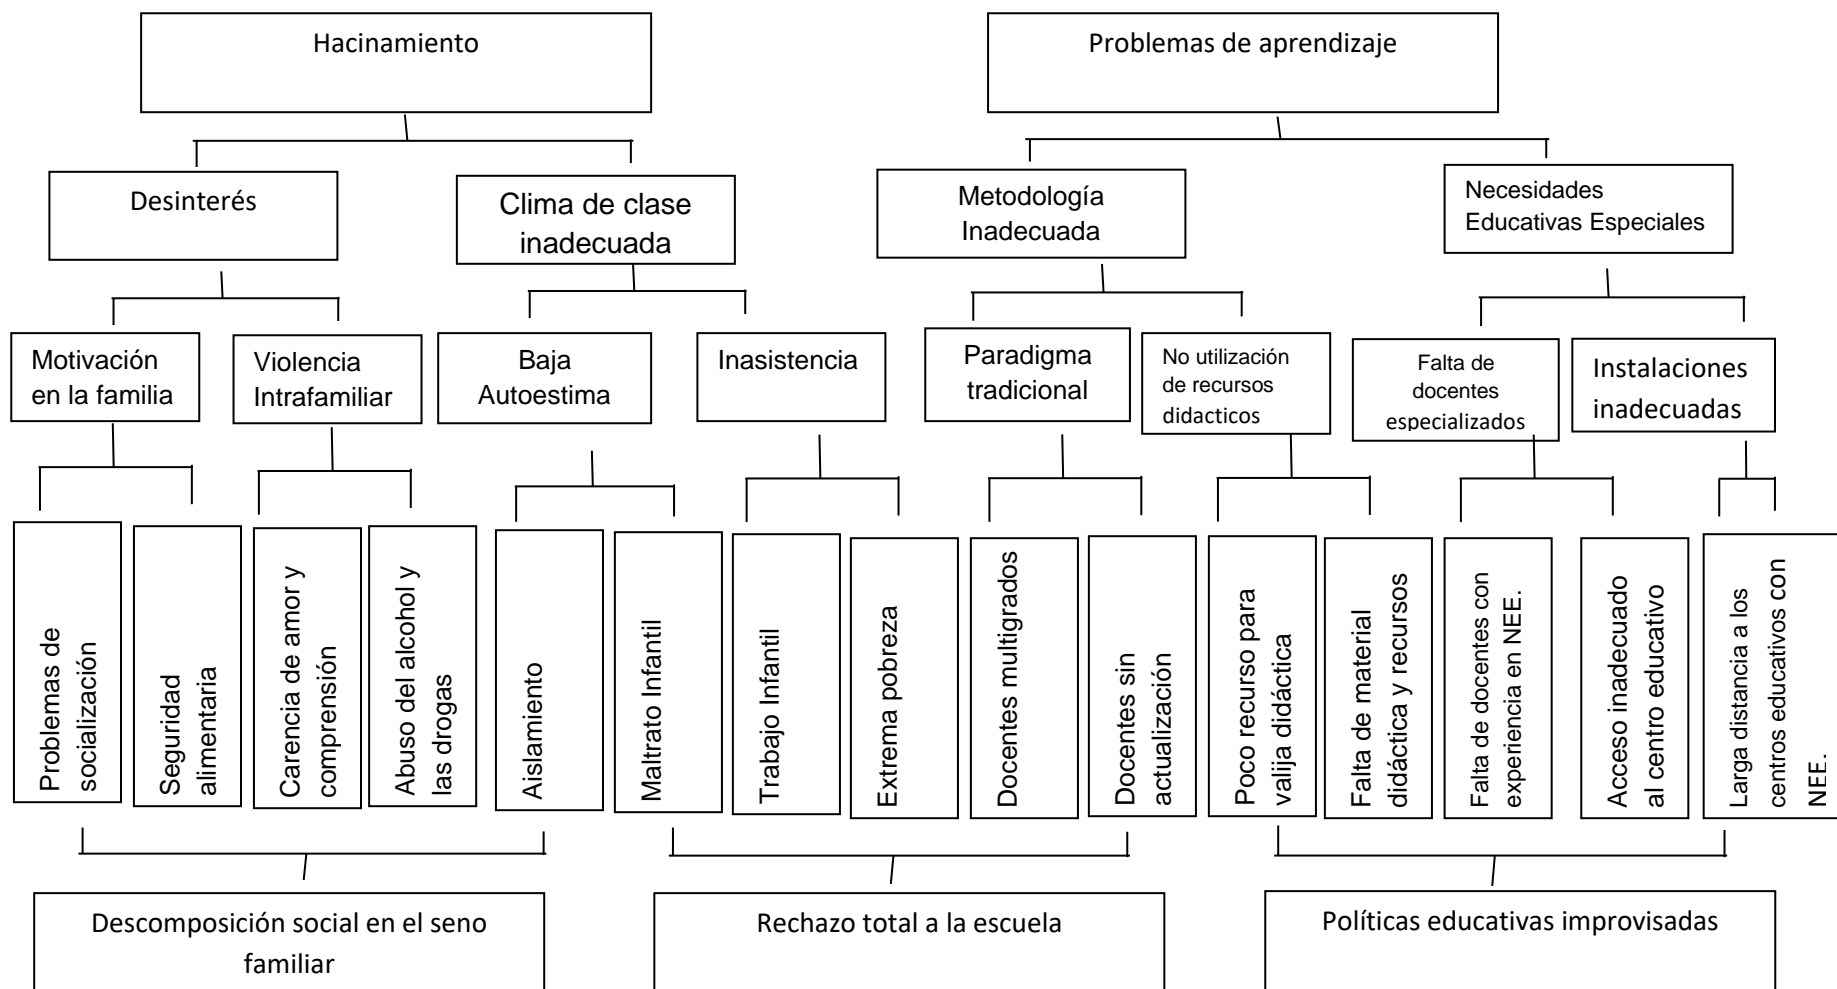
Hacinamiento

Problemas de aprendizaje

Desinterés

Clima de clase inadecuada

Metodología Inadecuada

Necesidades Educativas Especiales

Motivación en la familia

Violencia Intrafamiliar

Baja Autoestima

Inasistencia

Paradigma tradicional

No utilización de recursos didacticos

Falta de docentes especializados

Instalaciones inadecuadas

Problemas de socialización

Seguridad alimentaria

Carencia de amor y comprensión

Abuso del alcohol y las drogas

Aislamiento

Maltrato Infantil

Trabajo Infantil

Extrema pobreza

Docentes multigrados

Docentes sin actualización

Poco recurso para valija didáctica

Falta de material didáctica y recursos

Falta de docentes con experiencia en NEE.

Acceso inadecuado al centro educativo

Larga distancia a los centros educativos con NEE.

Descomposición social en el seno familiar

Rechazo total a la escuela

Políticas educativas improvisadas